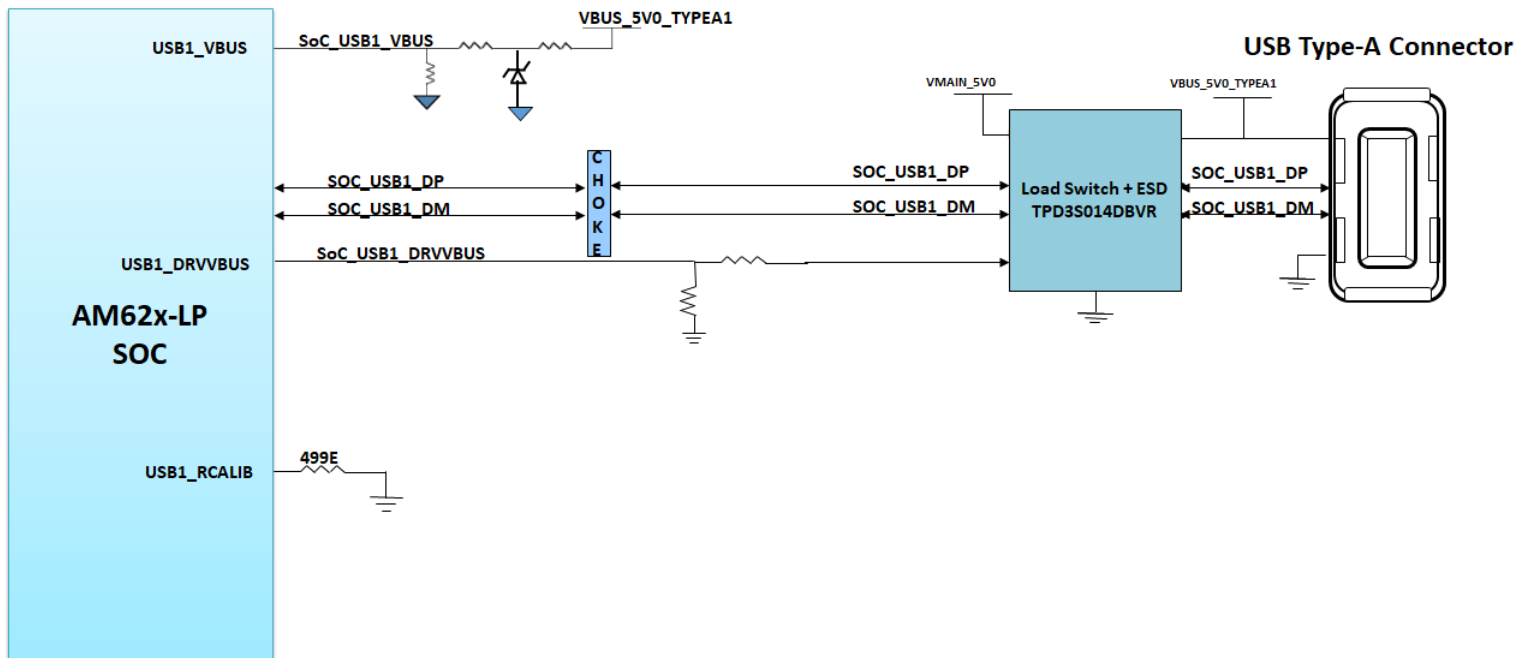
USB1_VBUS

SoC_USB1_VBUS

VBUS_5V0_TYPEA1

USB Type-A Connector

VMAIN_5V0

VBUS_5V0_TYPEA1

SOC_USB1_DP

SOC_USB1_DM

C H O K E

SOC_USB1_DP

SOC_USB1_DM

Load Switch + ESD TPD3S014DBVR

SOC_USB1_DP

SOC_USB1_DM

USB1_DRVVBUS

SoC_USB1_DRVVBUS

AM62x-LP SOC

USB1_RCALIB

499E